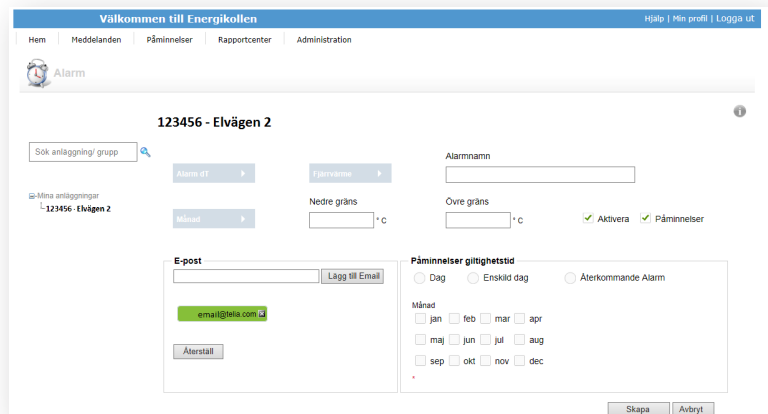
Välkommen till Energikollen

Hjälp | Min profil | Logga ut

Hem | Meddelanden | Påminnelser | Rapportcenter | Administration

Alarm

123456 - Elvägen 2

Sök anläggning/ grupp

⊟-Mina anläggningar
└123456 - Elvägen 2

Alarm dT

Fjärrvärme

Alarmnamn

Månad

Nedre gräns

° C

Övre gräns

° C

Aktivera

Påminnelser

E-post

Lägg till Email

email@telia.com

Återställ

Påminnelser giltighetstid

Dag

Enskild dag

Återkommande Alarm

Månad

jan feb mar apr

maj jun jul aug

sep okt nov dec

*

Skapa

Avbryt